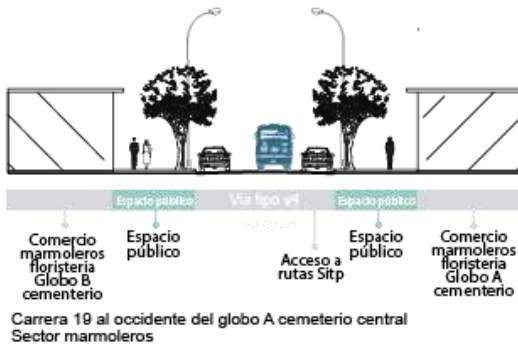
Espacio público

Vía tipo v4

Espacio público

Comercio marmoleros floristeria Globo B cementerio

Espacio público

Acceso a rutas Sitp

Espacio público

Comercio marmoleros floristeria Globo A cementerio

Carrera 19 al occidente del globo A cemeterio central
Sector marmoleros